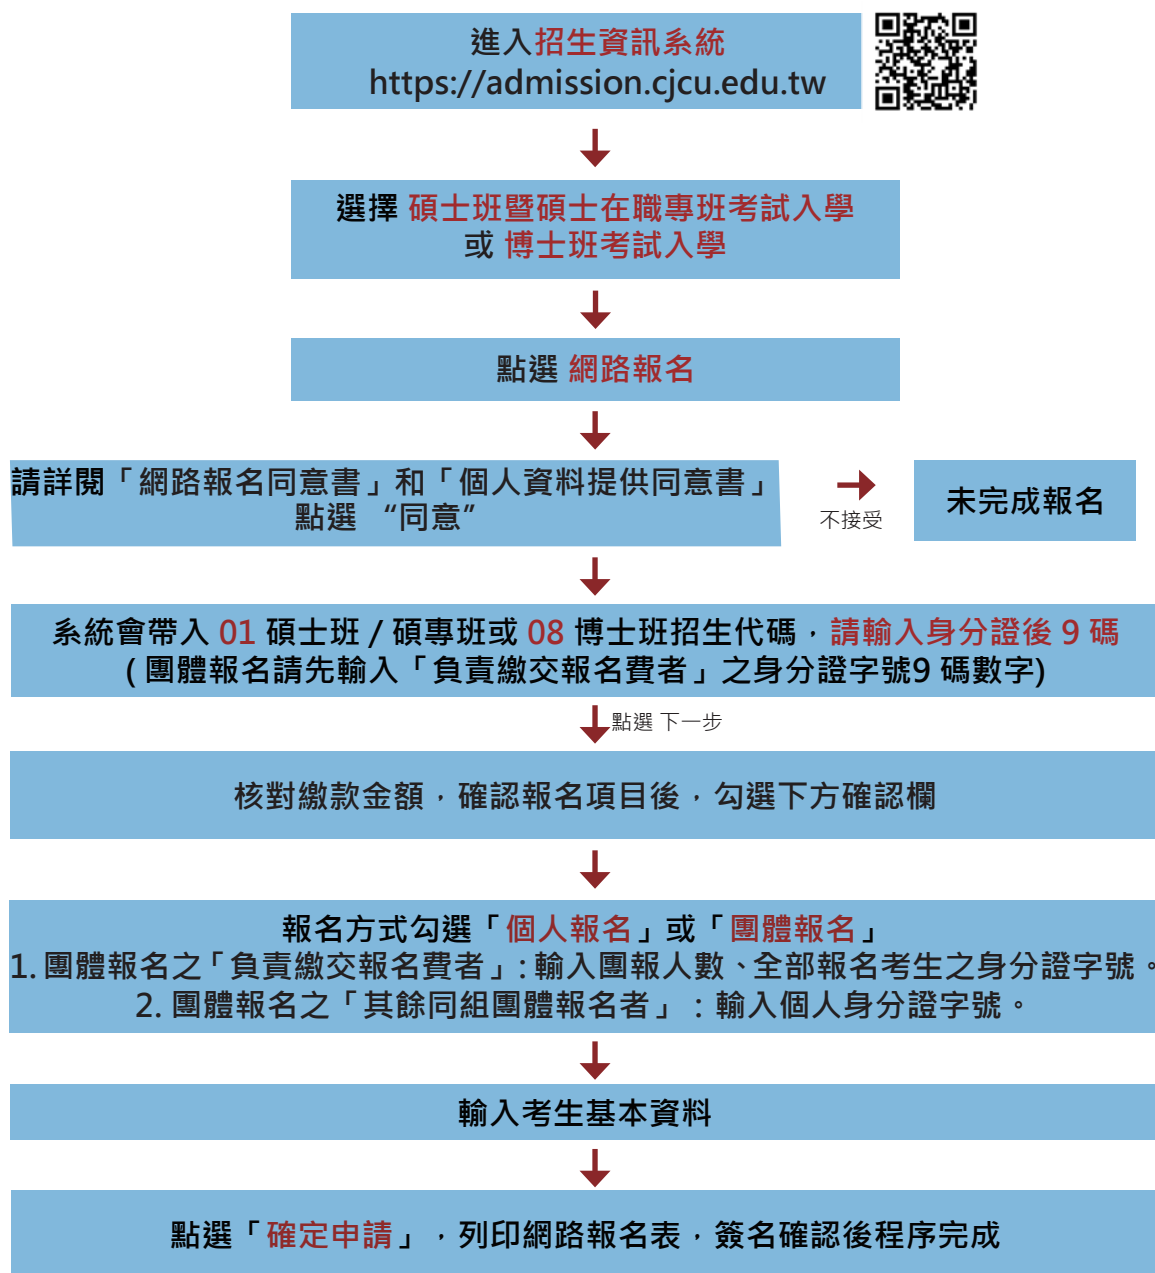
進入招生資訊系統
https://admission.cjcu.edu.tw

選擇 碩士班暨碩士在職專班考試入學
或 博士班考試入學

點選 網路報名

請詳閱「網路報名同意書」和「個人資料提供同意書」
點選 “同意”

不接受

未完成報名

系統會帶入 01 碩士班 / 碩專班或 08 博士班招生代碼，請輸入身分證後 9 碼
( 團體報名請先輸入「負責繳交報名費者」之身分證字號9 碼數字)

點選 下一步

核對繳款金額，確認報名項目後，勾選下方確認欄

報名方式勾選「個人報名」或「團體報名」
1. 團體報名之「負責繳交報名費者」: 輸入團報人數、全部報名考生之身分證字號。
2. 團體報名之「其餘同組團體報名者」：輸入個人身分證字號。

輸入考生基本資料

點選「確定申請」，列印網路報名表，簽名確認後程序完成